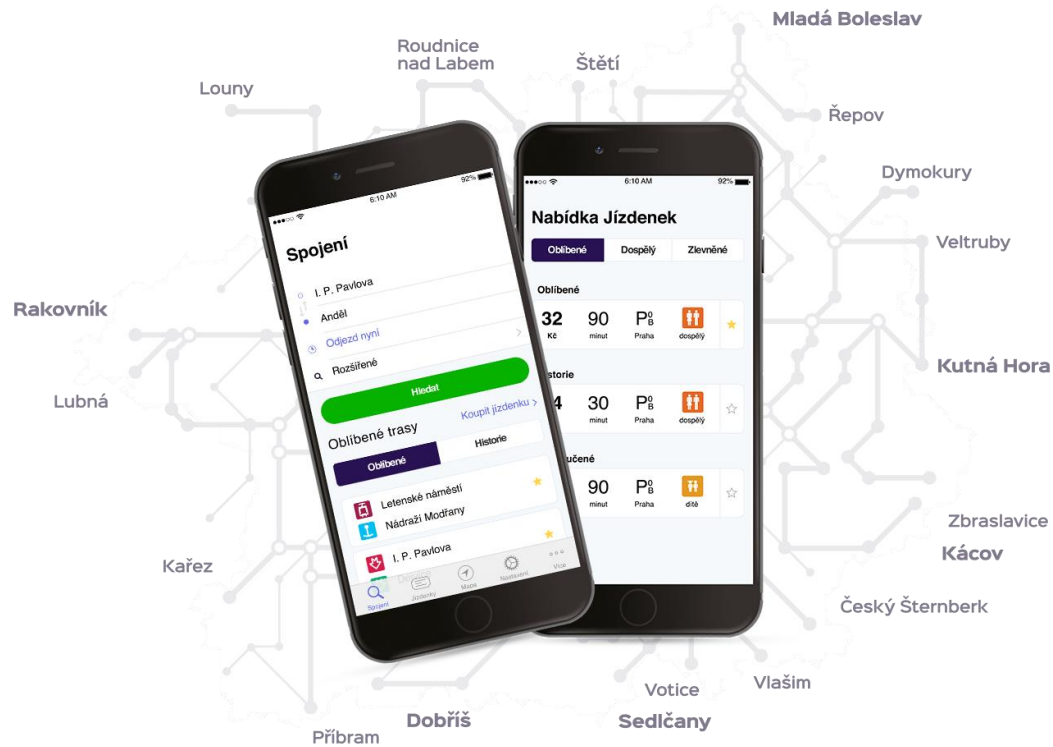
Mladá Boleslav

Roudnice nad Labem

Štětí

Louny

Řepov

Dymokury

Veltruby

Rakovník

Kutná Hora

Lubná

Zbraslavice

Kácov

Kařez

Český Šternberk

Votice

Vlašim

Dobříš

Sedlčany

Příbram

6:10 AM
92%

Spojení

I. P. Pavlova

Anděl

Odjezd nyní

Rozšířené

Hledat

Koupit jízdenku >

Oblíbené trasy

Oblíbené

Historie

Letenské náměstí

Nádraží Modřany

I. P. Pavlova

Spojení

Jízdenky

Mapa

Nastavení

Více

6:10 AM
92%

Nabídka Jízdenek

Oblíbené

Dospělý

Zlevněné

Oblíbené

32
Kč

90
minut

$P_B^0$
Praha

dospělý

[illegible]istorie

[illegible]4

30
minut

$P_B^0$
Praha

dospělý

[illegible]učené

90
minut

$P_B^0$
Praha

dítě